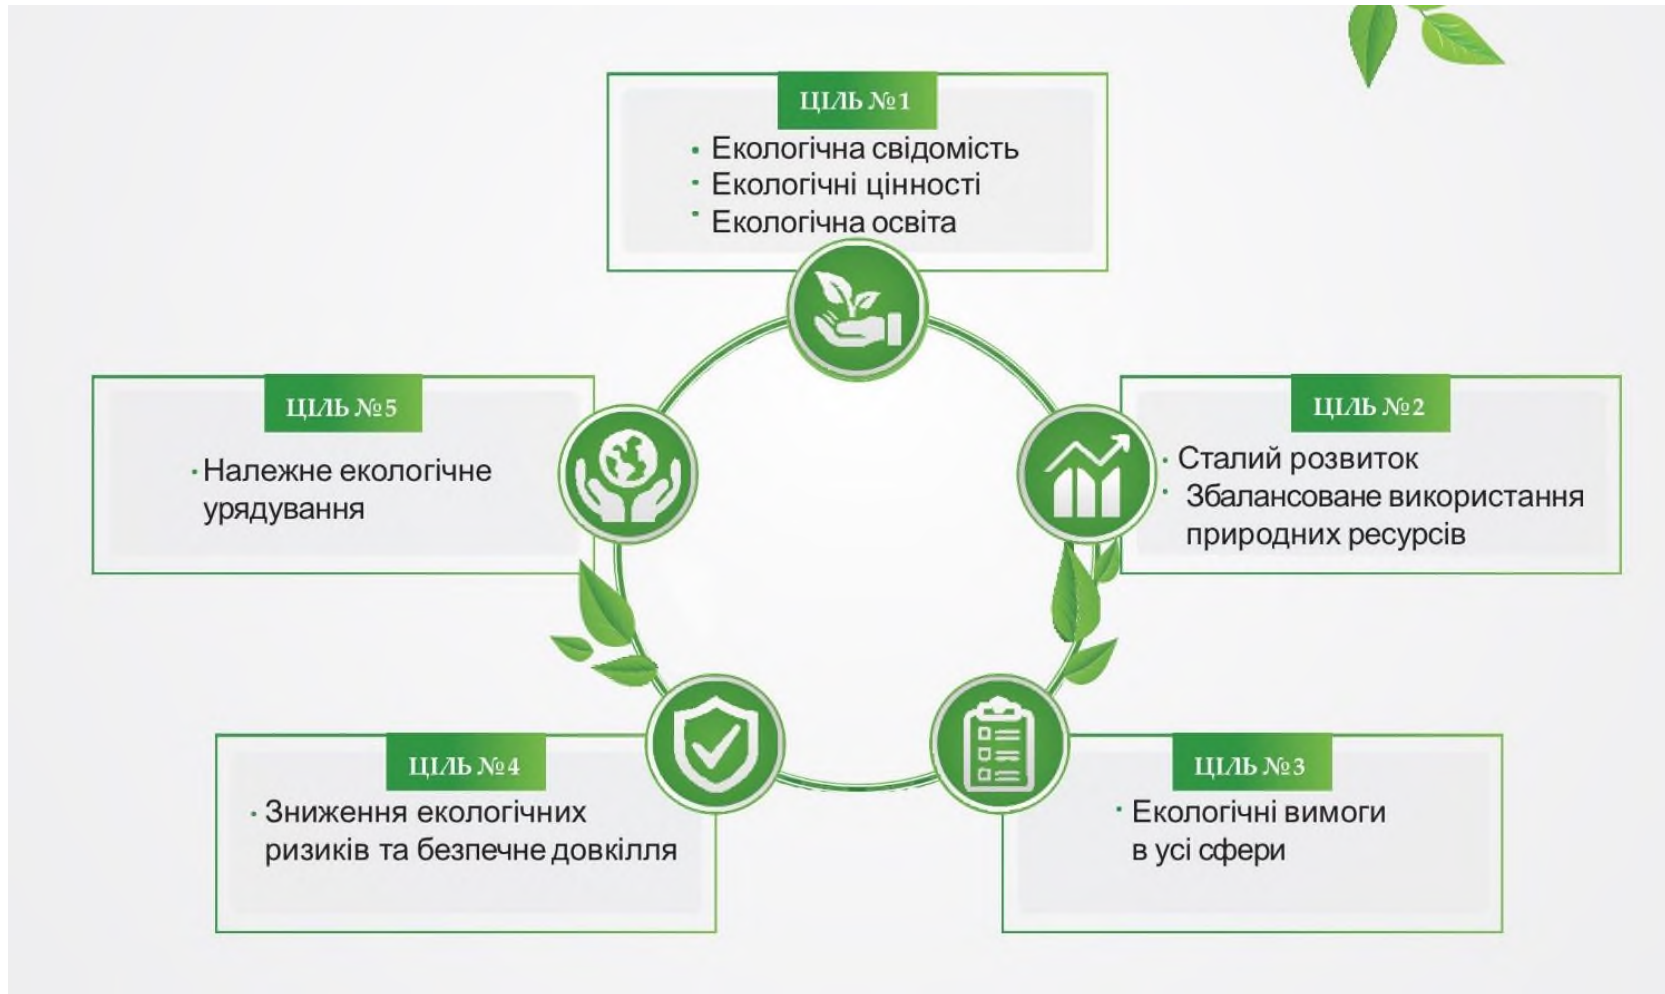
ЦІЛЬ №1

- Екологічна свідомість
- Екологічні цінності
- Екологічна освіта

ЦІЛЬ №2

- Сталий розвиток
- Збалансоване використання природних ресурсів

ЦІЛЬ №3

- Екологічні вимоги в усі сфери

ЦІЛЬ №4

- Зниження екологічних ризиків та безпечне довкілля

ЦІЛЬ №5

- Належне екологічне урядування